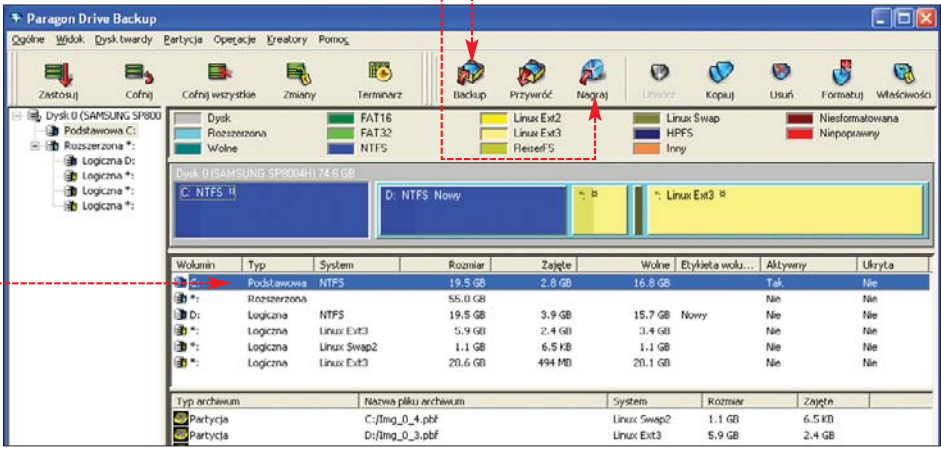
Paragon Drive Backup

Ogólne Widok Dysk twardy Partycja Operacje Kreatory Pomoc

Zastosuj Cofnij Cofnij wszystkie Zmiany Terminarz Backup Przywróć Nagraj Utwórz Kopiuj Usuń Formatuj Właściwości

Dysk 0 (SAMSUNG SP800
Podstawowa C:
Rozszerzona *:
Logiczna D:
Logiczna *:
Logiczna *:
Logiczna *:

| | | | | |
|---|---|---|---|---|
| Dysk | FAT16 | Linux Ext2 | Linux Swap | Niesformatowana |
| Rozszerzona | FAT32 | Linux Ext3 | HPFS | Niepoprawny |
| Wolne | NTFS | ReiserFS | Inny | |

Dysk 0 (SAMSUNG SP8004H) 74.6 GB
C: NTFS
D: NTFS Nowy
*:
*: Linux Ext3

| Wolumin | Typ | System | Rozmiar | Zajęte | Wolne | Etykieta wolu... | Aktywny | Ukryta |
|---|---|---|---|---|---|---|---|---|
| C: | Podstawowa | NTFS | 19.5 GB | 2.8 GB | 16.8 GB | | Tak | Nie |
| *: | Rozszerzona | | 55.0 GB | | | | Nie | Nie |
| D: | Logiczna | NTFS | 19.5 GB | 3.9 GB | 15.7 GB | Nowy | Nie | Nie |
| *: | Logiczna | Linux Ext3 | 5.9 GB | 2.4 GB | 3.4 GB | | Nie | Nie |
| *: | Logiczna | Linux Swap2 | 1.1 GB | 6.5 KB | 1.1 GB | | Nie | Nie |
| *: | Logiczna | Linux Ext3 | 20.6 GB | 494 MB | 20.1 GB | | Nie | Nie |

| Typ archiwum | Nazwa pliku archiwum | System | Rozmiar | Zajęte |
|---|---|---|---|---|
| Partycja | C:/Img_0_4.pbf | Linux Swap2 | 1.1 GB | 6.5 KB |
| Partycja | D:/Img_0_3.pbf | Linux Ext3 | 5.9 GB | 2.4 GB |